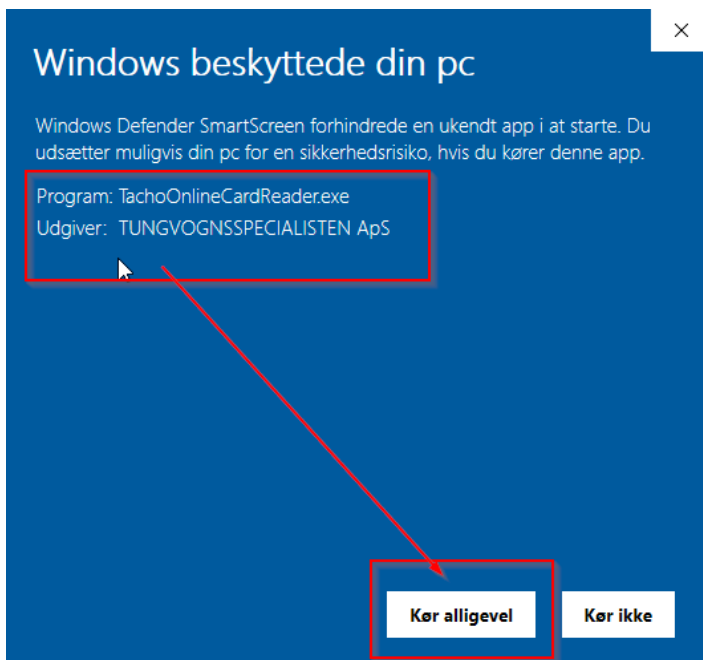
×

Windows beskyttede din pc

Windows Defender SmartScreen forhindrede en ukendt app i at starte. Du udsætter muligvis din pc for en sikkerhedsrisiko, hvis du kører denne app.

Program: TachoOnlineCardReader.exe
Udgiver: TUNGVOGNSSPECIALISTEN ApS

Kør alligevel

Kør ikke